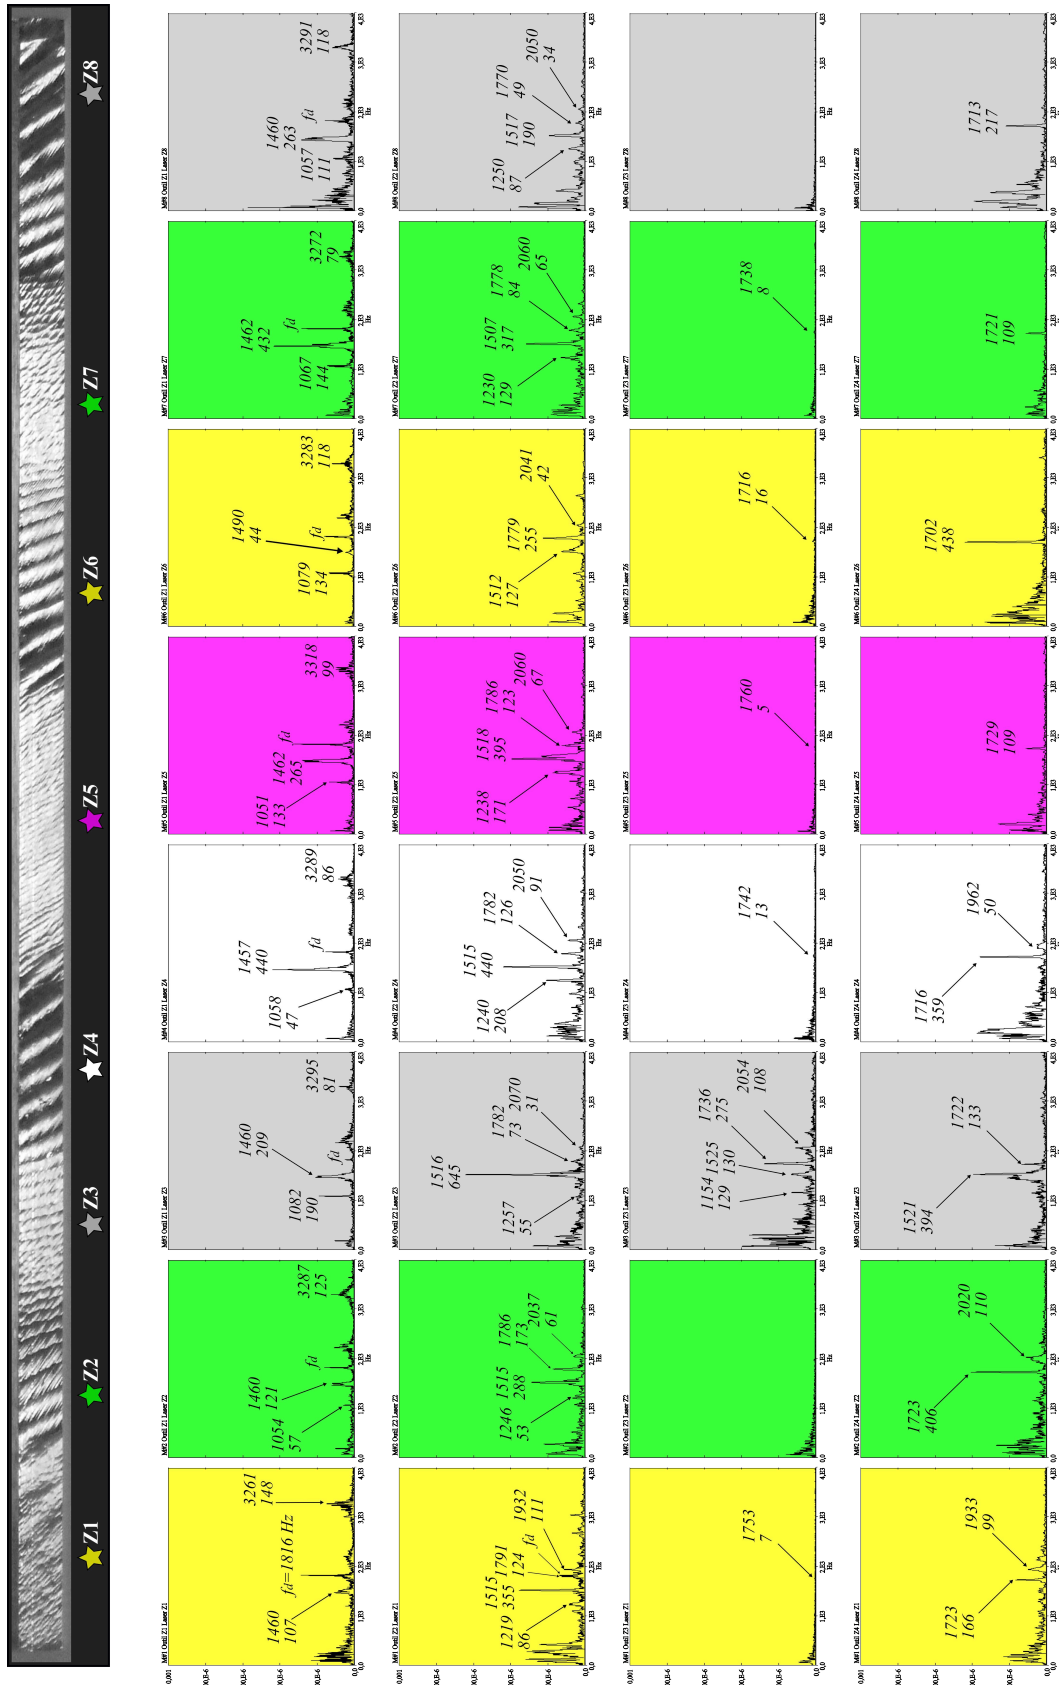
Z1 Z2 Z3 Z4 Z5 Z6 Z7 Z8

M#1 Osc# Z1 Laser Z1
1460
107
fd=1816 Hz
3261
148

M#2 Osc# Z1 Laser Z2
1054
57
1460
121
fd
3287
125

M#3 Osc# Z1 Laser Z3
1082
190
1460
209
fd
3295
81

M#4 Osc# Z1 Laser Z4
1058
47
1457
440
fd
3289
86

M#5 Osc# Z1 Laser Z5
1051
133
1462
265
fd
3318
99

M#6 Osc# Z1 Laser Z6
1079
134
1490
44
fd
3283
118

M#7 Osc# Z1 Laser Z7
1067
144
1462
432
fd
3272
79

M#8 Osc# Z1 Laser Z8
1057
111
1460
263
fd
3291
118

M#1 Osc# Z2 Laser Z1
1219
86
1515
355
1791
124
fd
1932
111

M#2 Osc# Z2 Laser Z2
1246
53
1515
288
1786
173
2037
61

M#3 Osc# Z2 Laser Z3
1257
55
1516
645
1782
73
2070
31

M#4 Osc# Z2 Laser Z4
1240
208
1515
440
1782
126
2050
91

M#5 Osc# Z2 Laser Z5
1238
171
1518
395
1786
123
2060
67

M#6 Osc# Z2 Laser Z6
1512
127
1779
255
2041
42

M#7 Osc# Z2 Laser Z7
1230
129
1507
317
1778
84
2060
65

M#8 Osc# Z2 Laser Z8
1250
87
1517
190
1770
49
2050
34

M#1 Osc# Z3 Laser Z1
1753
7

M#2 Osc# Z3 Laser Z2

M#3 Osc# Z3 Laser Z3
1154
129
1525
130
1736
275
2054
108

M#4 Osc# Z3 Laser Z4
1742
13

M#5 Osc# Z3 Laser Z5
1760
5

M#6 Osc# Z3 Laser Z6
1716
16

M#7 Osc# Z3 Laser Z7
1738
8

M#8 Osc# Z3 Laser Z8

M#1 Osc# Z4 Laser Z1
1723
166
1933
99

M#2 Osc# Z4 Laser Z2
1723
406
2020
110

M#3 Osc# Z4 Laser Z3
1521
394
1722
133

M#4 Osc# Z4 Laser Z4
1716
359
1962
50

M#5 Osc# Z4 Laser Z5
1729
109

M#6 Osc# Z4 Laser Z6
1702
438

M#7 Osc# Z4 Laser Z7
1721
109

M#8 Osc# Z4 Laser Z8
1713
217

0,0 1,E3 2,E3 Hz 3,E3 4,E3
0,0 10,E-6 20,E-6 30,E-6 40,E-6 0,001